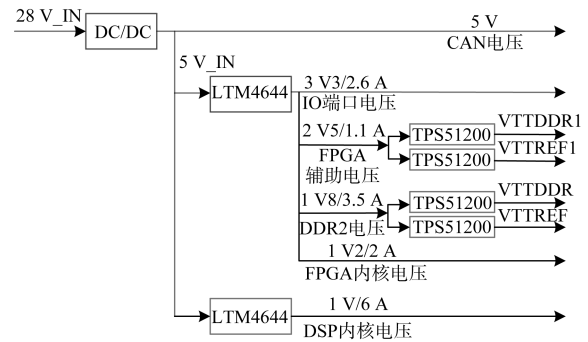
28 V_IN
DC/DC
5 V
CAN电压
5 V_IN
LTM4644
3 V3/2.6 A
IO端口电压
2 V5/1.1 A
TPS51200
VTTDDR1
TPS51200
VTTREF1
FPGA
辅助电压
1 V8/3.5 A
TPS51200
VTTDDR
DDR2电压
TPS51200
VTTREF
1 V2/2 A
FPGA内核电压
LTM4644
1 V/6 A
DSP内核电压